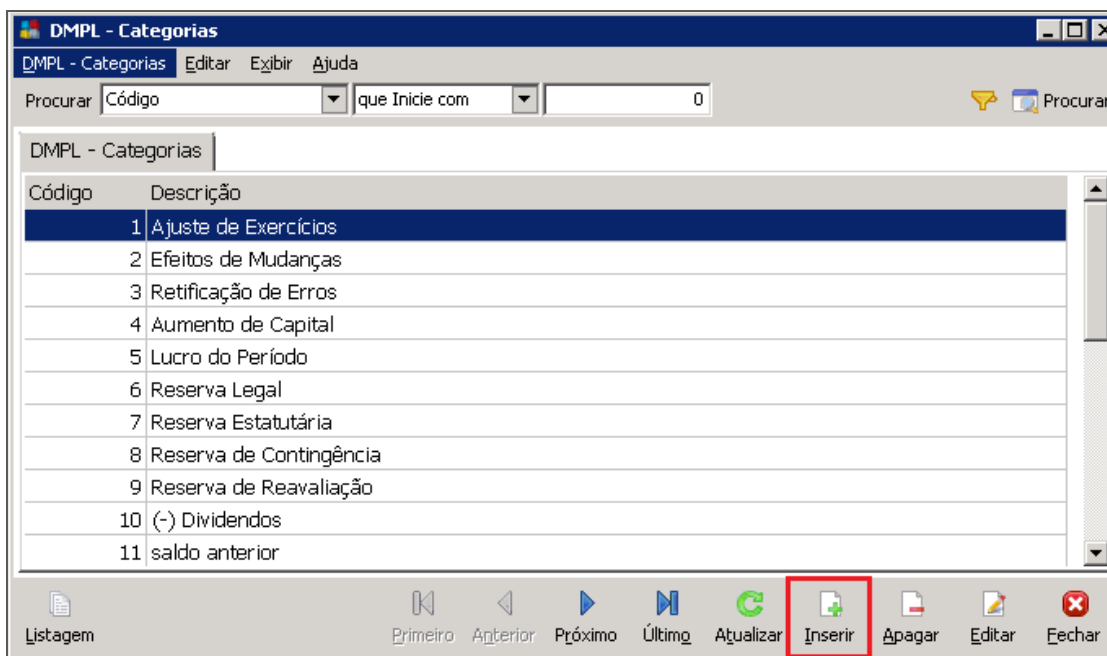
DMPL - Categorias

DMPL - Categorias Editar Exibir Ajuda

Procurar Código que Inicie com 0 Procurar

DMPL - Categorias

| Código | Descrição |
|---|---|
| 1 | Ajuste de Exercícios |
| 2 | Efeitos de Mudanças |
| 3 | Retificação de Erros |
| 4 | Aumento de Capital |
| 5 | Lucro do Período |
| 6 | Reserva Legal |
| 7 | Reserva Estatutária |
| 8 | Reserva de Contingência |
| 9 | Reserva de Reavaliação |
| 10 | (-) Dividendos |
| 11 | saldo anterior |

Listagem Primeiro Anterior Próximo Último Atualizar Inserir Apagar Editar Fechar